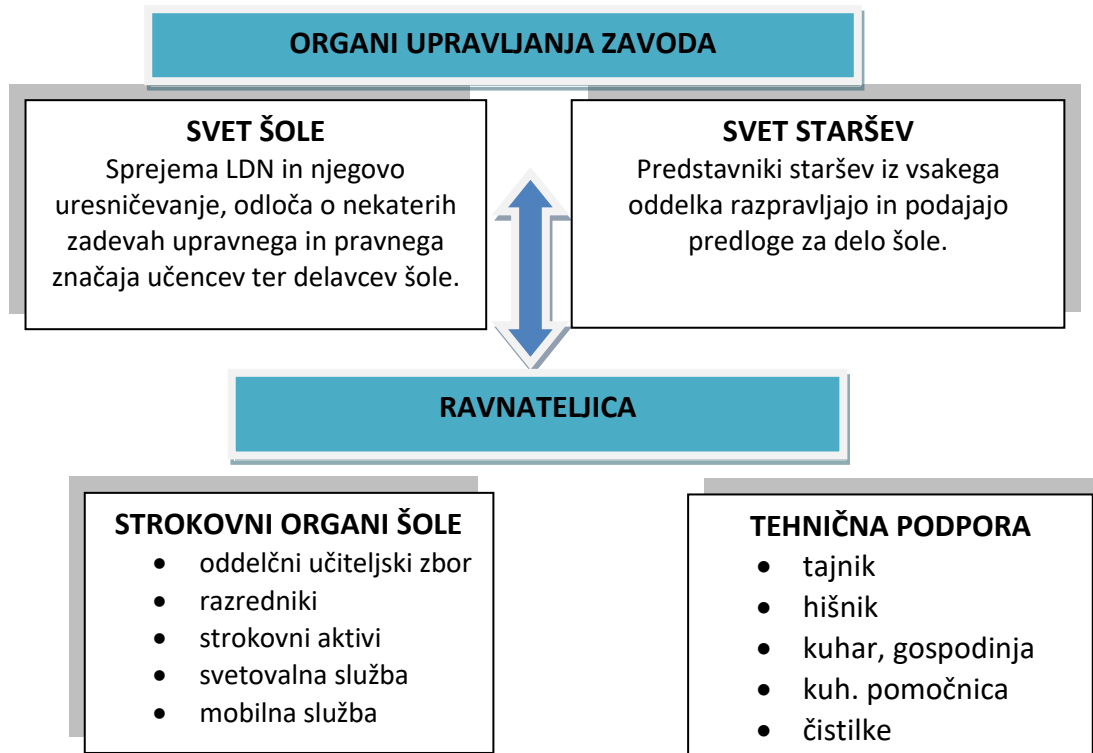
ORGANI UPRAVLJANJA ZAVODA

SVET ŠOLE
Sprejema LDN in njegovo uresničevanje, odloča o nekaterih zadevah upravnega in pravnega značaja učencev ter delavcev šole.

SVET STARŠEV
Predstavniki staršev iz vsakega oddelka razpravljajo in podajajo predloge za delo šole.

RAVNATELJICA

STROKOVNI ORGANI ŠOLE
- oddelčni učiteljski zbor
- razredniki
- strokovni aktivi
- svetovalna služba
- mobilna služba

TEHNIČNA PODPORA
- tajnik
- hišnik
- kuhar, gospodinja
- kuh. pomočnica
- čistilke